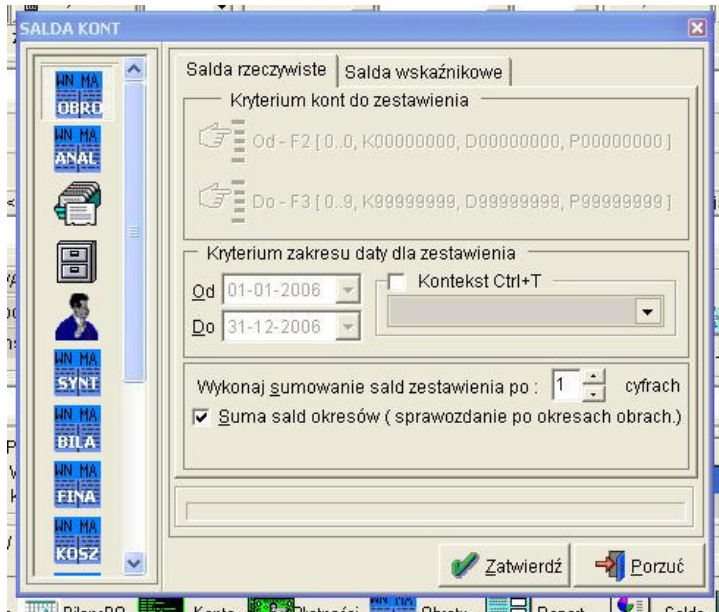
SALDA KONT

WN MA OBRO
WN MA ANAL
WN MA SYNT
WN MA BILA
WN MA FINA
WN MA KOSZ

Salda rzeczywiste | Salda wskaźnikowe

Kryterium kont do zestawienia

Od - F2 [ 0..0, K00000000, D00000000, P00000000 ]

Do - F3 [ 0..9, K99999999, D99999999, P99999999 ]

Kryterium zakresu daty dla zestawienia

Od 01-01-2006

Do 31-12-2006

Kontekst Ctrl+T

Wykonaj sumowanie sald zestawienia po : 1 cyfrach

Suma sald okresów ( sprawozdanie po okresach obrach.)

Zatwierdź

Porzuć

BilansBO Konta Płatności Obroty Raport Salda